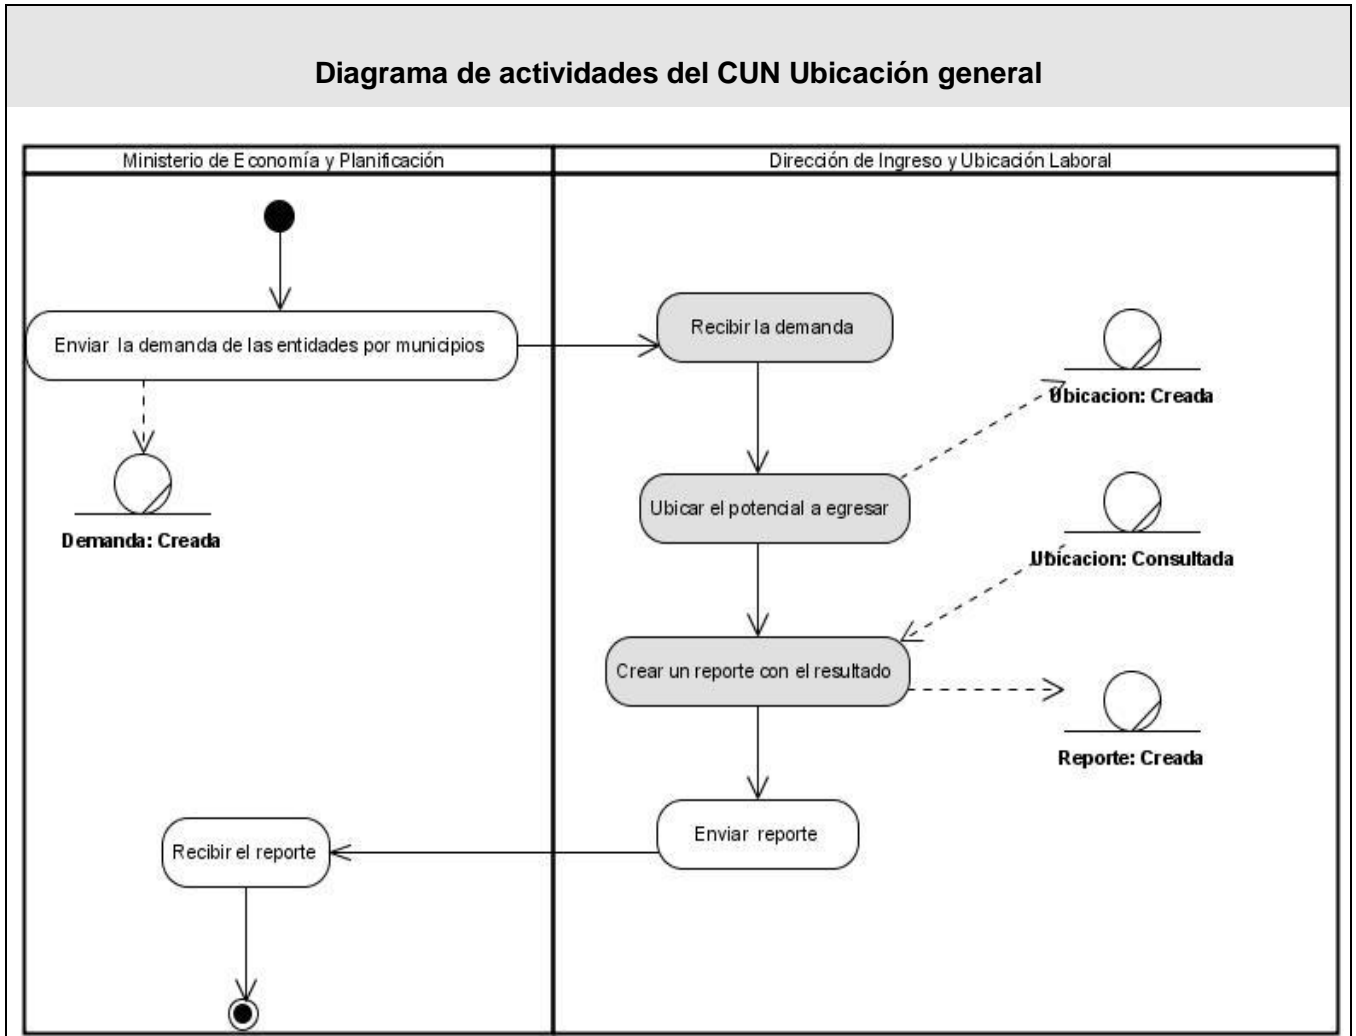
Diagrama de actividades del CUN Ubicación general

Ministerio de Economía y Planificación

Dirección de Ingreso y Ubicación Laboral

Enviar la demanda de las entidades por municipios

Demanda: Creada

Recibir la demanda

Ubicacion: Creada

Ubicar el potencial a egresar

Ubicacion: Consultada

Crear un reporte con el resultado

Reporte: Creada

Enviar reporte

Recibir el reporte